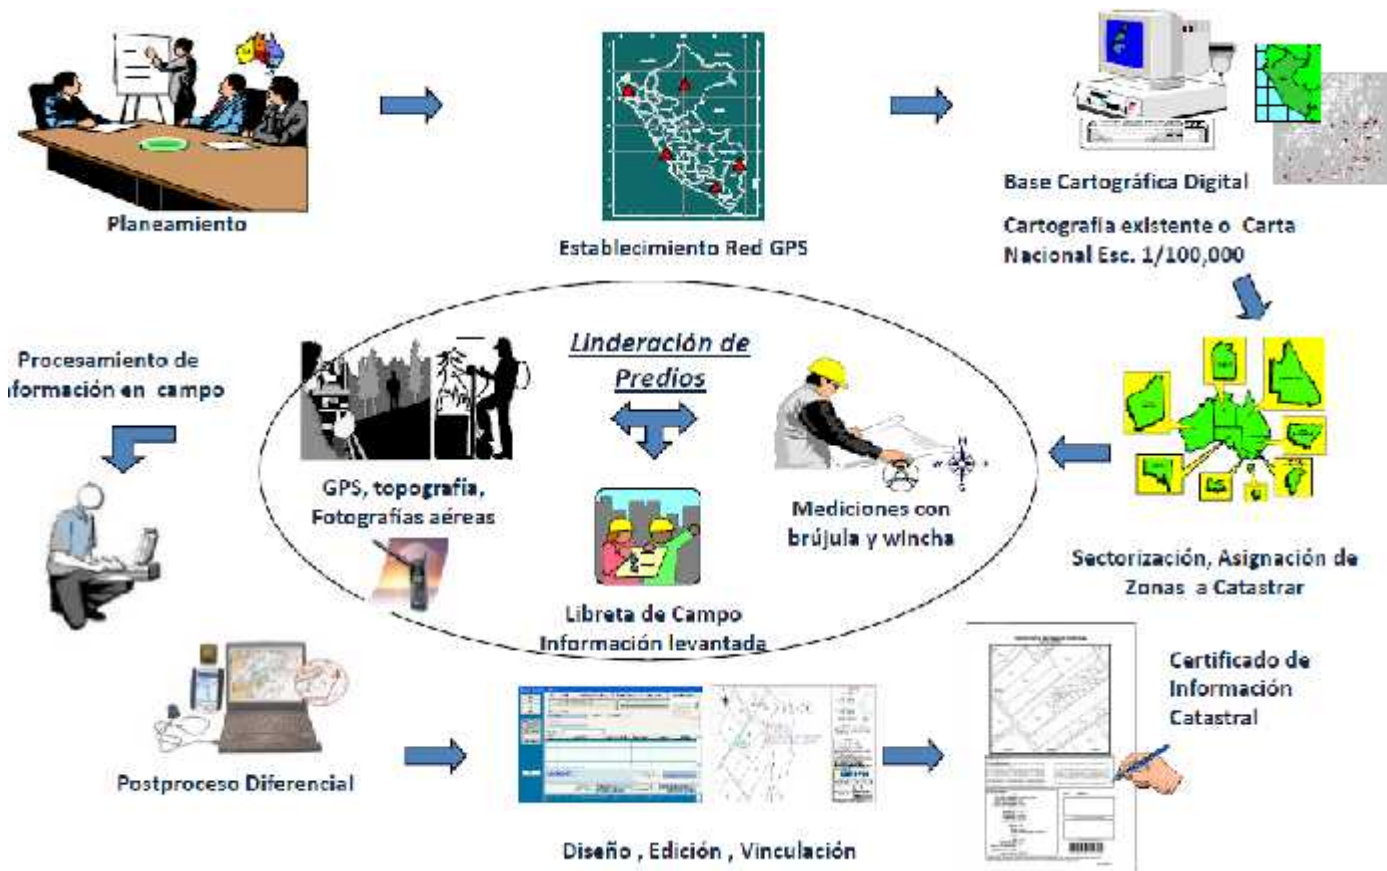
Planeamiento

Establecimiento Red GPS

Base Cartográfica Digital

Cartografía existente o Carta Nacional Esc. 1/100,000

Procesamiento de ıformación en campo

Linderación de Predios

GPS, topografía, Fotografías aéreas

Mediciones con brújula y wincha

Libreta de Campo Información levantada

Sectorización, Asignación de Zonas a Catastrar

Postproceso Diferencial

Diseño , Edición , Vinculación

Certificado de Información Catastral